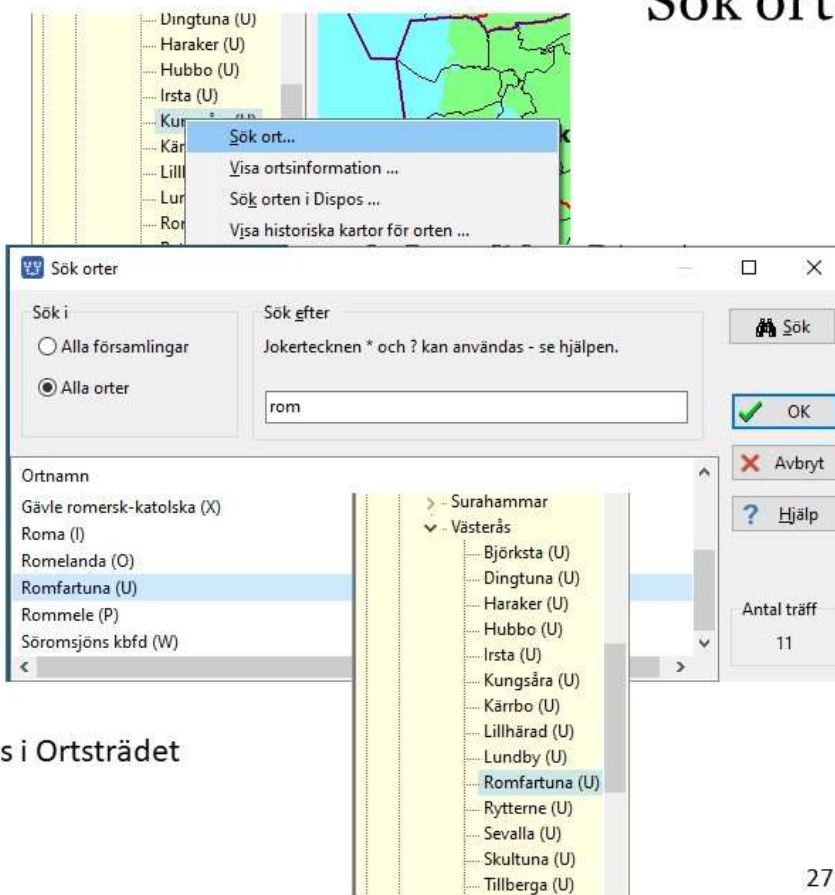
Dingtuna (U)
Haraker (U)
Hubbo (U)
Irsta (U)
Kun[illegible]
Kär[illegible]
Lill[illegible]
Lur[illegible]
Ror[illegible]

Sök ort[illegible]

Sök ort...
Visa ortsinformation ...
Sök orten i Dispos ...
Visa historiska kartor för orten ...

Sök orter

Sök i
Alla församlingar
Alla orter

Sök efter
Jokertecknen * och ? kan användas - se hjälpen.
rom

Sök
OK
Avbryt
Hjälp

Ortnamn
Gävle romersk-katolska (X)
Roma (I)
Romelanda (O)
Romfartuna (U)
Rommele (P)
Söromsjöns kbfd (W)

Antal träff
11

Surahammar
Västerås
Björksta (U)
Dingtuna (U)
Haraker (U)
Hubbo (U)
Irsta (U)
Kungsåra (U)
Kärrbo (U)
Lillhärad (U)
Lundby (U)
Romfartuna (U)
Rytterne (U)
Sevalla (U)
Skultuna (U)
Tillberga (U)

s i Ortsträdet

27